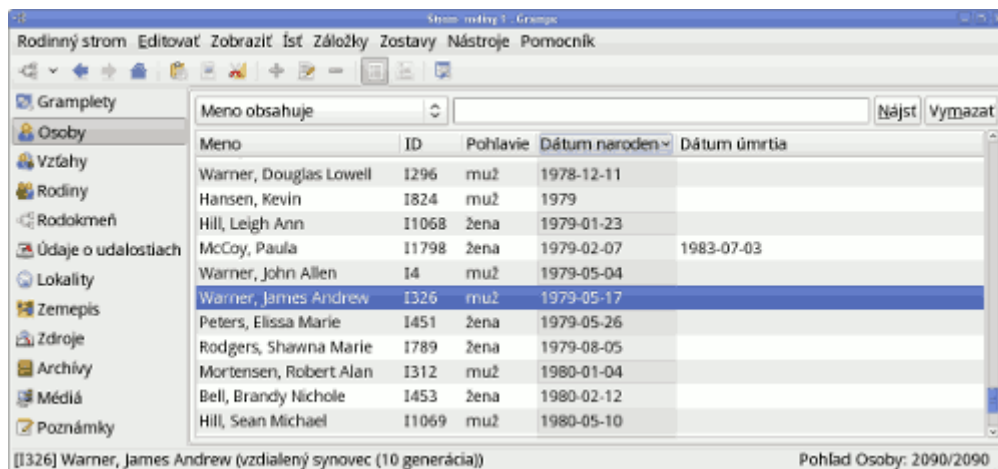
Strom rodiny 1 - Gramps

Rodinný strom Editovať Zobraziť Ísť Záložky Zostavy Nástroje Pomocník

Gramplety
Osoby
Vzťahy
Rodiny
Rodokmeň
Údaje o udalostiach
Lokality
Zemepis
Zdroje
Archívy
Médiá
Poznámky

Meno obsahuje

Nájsť Vymazať

| Meno | ID | Pohlavie | Dátum naroden | Dátum úmrtia |
|---|---|---|---|---|
| Warner, Douglas Lowell | I296 | muž | 1978-12-11 | |
| Hansen, Kevin | I824 | muž | 1979 | |
| Hill, Leigh Ann | I1068 | žena | 1979-01-23 | |
| McCoy, Paula | I1798 | žena | 1979-02-07 | 1983-07-03 |
| Warner, John Allen | I4 | muž | 1979-05-04 | |
| Warner, James Andrew | I326 | muž | 1979-05-17 | |
| Peters, Elissa Marie | I451 | žena | 1979-05-26 | |
| Rodgers, Shawna Marie | I789 | žena | 1979-08-05 | |
| Mortensen, Robert Alan | I312 | muž | 1980-01-04 | |
| Bell, Brandy Nichole | I453 | žena | 1980-02-12 | |
| Hill, Sean Michael | I1069 | muž | 1980-05-10 | |

[I326] Warner, James Andrew (vzdialený synovec (10 generácia))

Pohľad Osoby: 2090/2090